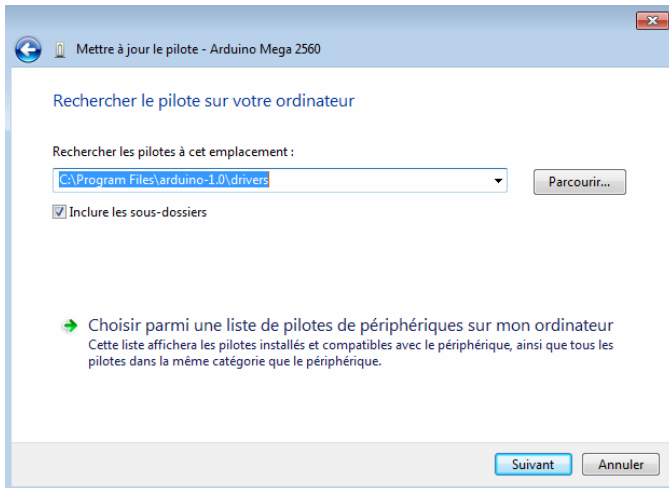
Mettre à jour le pilote - Arduino Mega 2560

Rechercher le pilote sur votre ordinateur

Rechercher les pilotes à cet emplacement :

C:\Program Files\arduino-1.0\drivers

Parcourir...

Inclure les sous-dossiers

Choisir parmi une liste de pilotes de périphériques sur mon ordinateur

Cette liste affichera les pilotes installés et compatibles avec le périphérique, ainsi que tous les pilotes dans la même catégorie que le périphérique.

Suivant

Annuler